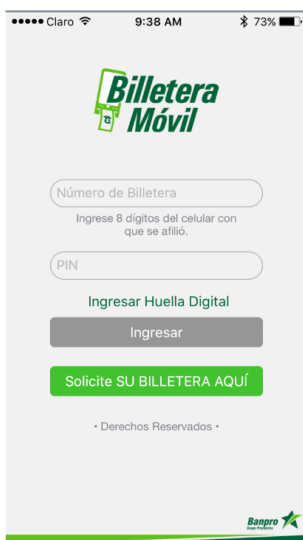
●●●●● Claro 9:38 AM 73%

Billetera Móvil

Número de Billetera

Ingrese 8 dígitos del celular con que se afilió.

PIN

Ingresar Huella Digital

Ingresar

Solicite SU BILLETERA AQUÍ

• Derechos Reservados •

Banpro Grupo Promerica